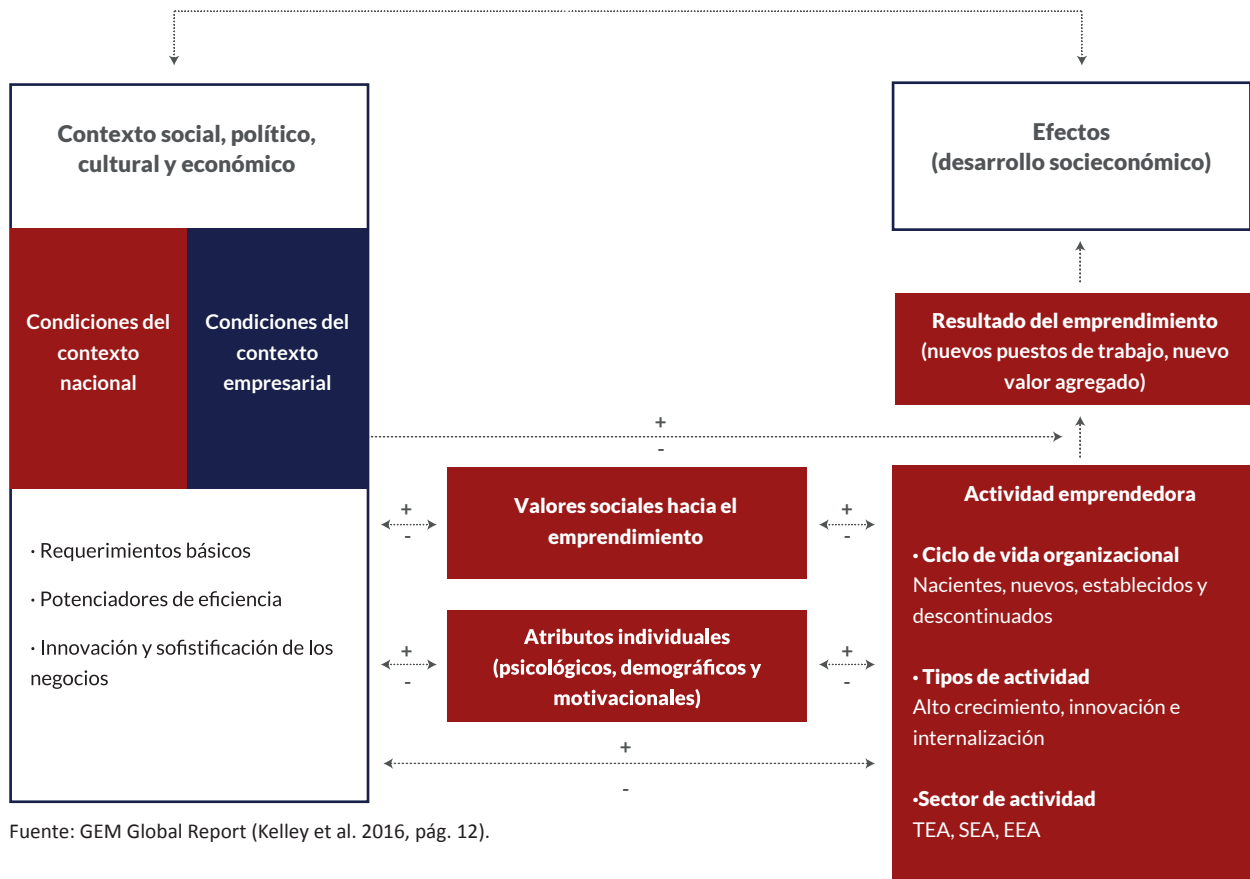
Contexto social, político, cultural y económico

Condiciones del contexto nacional

Condiciones del contexto empresarial

· Requerimientos básicos

· Potenciadores de eficiencia

· Innovación y sofistificación de los negocios

Efectos
(desarrollo socieconómico)

Resultado del emprendimiento
(nuevos puestos de trabajo, nuevo valor agregado)

+
-

+
-

Valores sociales hacia el emprendimiento

+
-

+
-

Atributos individuales
(psicológicos, demográficos y motivacionales)

+
-

+
-

Actividad emprendedora

• Ciclo de vida organizacional
Nacientes, nuevos, establecidos y descontinuados

• Tipos de actividad
Alto crecimiento, innovación e internalización

•Sector de actividad
TEA, SEA, EEA

Fuente: GEM Global Report (Kelley et al. 2016, pág. 12).